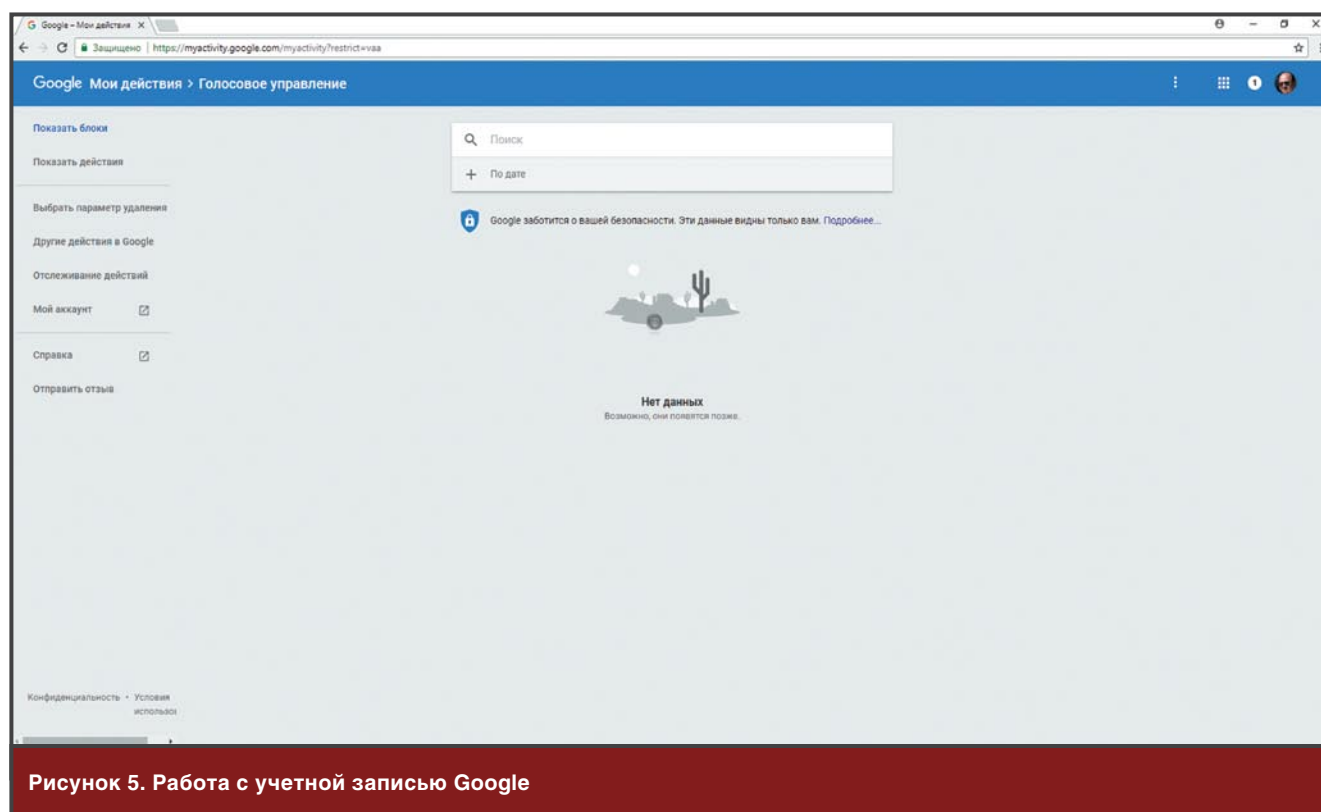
Google – Мои действия ×

Защищено | https://myactivity.google.com/myactivity?restrict=vaa

Google Мои действия > Голосовое управление

1

Показать блоки

Показать действия

Выбрать параметр удаления

Другие действия в Google

Отслеживание действий

Мой аккаунт

Справка

Отправить отзыв

Конфиденциальность • Условия использо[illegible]

Поиск

+ По дате

Google заботится о вашей безопасности. Эти данные видны только вам. Подробнее...

Нет данных
Возможно, они появятся позже.

Рисунок 5. Работа с учетной записью Google